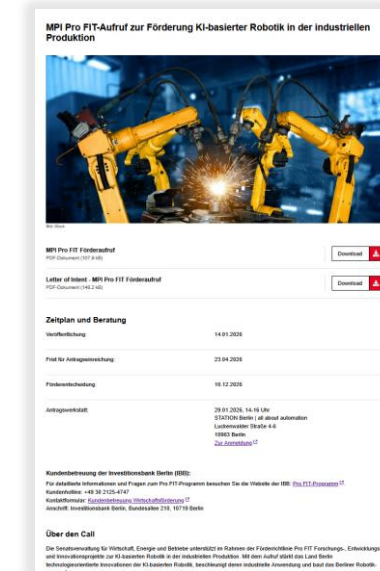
MPI Pro FIT-Aufruf zur Förderung KI-basierter Robotik in der industriellen Produktion

Mit Stock

MPI Pro FIT Förderaufruf
PDF-Dokument (107.8 kB)

Download

Letter of Intent - MPI Pro FIT Förderaufruf
PDF-Dokument (149.2 kB)

Download

Zeitplan und Beratung

| | |
|---|---|
| Veröffentlichung: | 14.01.2026 |
| Frist für Antragseinreichung: | 23.04.2026 |
| Förderentscheidung: | 10.12.2026 |
| Antragswerkstatt: | 29.01.2026, 14-16 Uhr STATION Berlin \| all about automation Luckenwalder Straße 4-6 10963 Berlin Zur Anmeldung |

Kundenbetreuung der Investitionsbank Berlin (IBB):
Für detaillierte Informationen und Fragen zum Pro FIT-Programm besuchen Sie die Webseite der IBB: Pro FIT-Programm
Kundenhotline: +49 30 2125-4747
Kontaktformular: Kundenbetreuung Wirtschaftsförderung
Anschrift: Investitionsbank Berlin, Bundesallee 210, 10719 Berlin

Über den Call

Die Senatsverwaltung für Wirtschaft, Energie und Betriebe unterstützt im Rahmen der Förderrichtlinie Pro FIT Forschungs-, Entwicklungs- und Innovationsprojekte zur KI-basierten Robotik in der industriellen Produktion. Mit dem Aufruf stärkt das Land Berlin technologieorientierte Innovationen der KI-basierten Robotik, beschleunigt deren industrielle Anwendung und baut das Berliner Robotik-